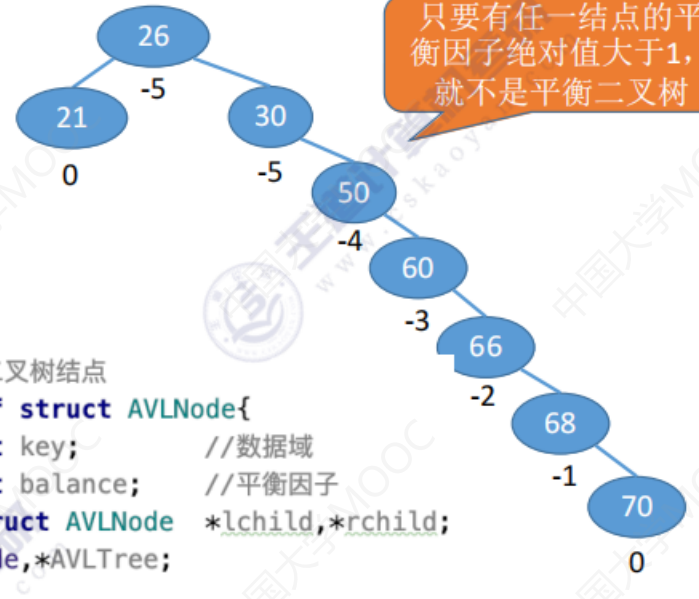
26
-5
21
0
30
-5
50
-4
60
-3
66
-2
68
-1
70
0

只要有任一结点的平衡因子绝对值大于1,就不是平衡二叉树

叉树结点
f struct AVLNode{
: key; //数据域
: balance; //平衡因子
ruct AVLNode *lchild,*rchild;
le,*AVLTree;